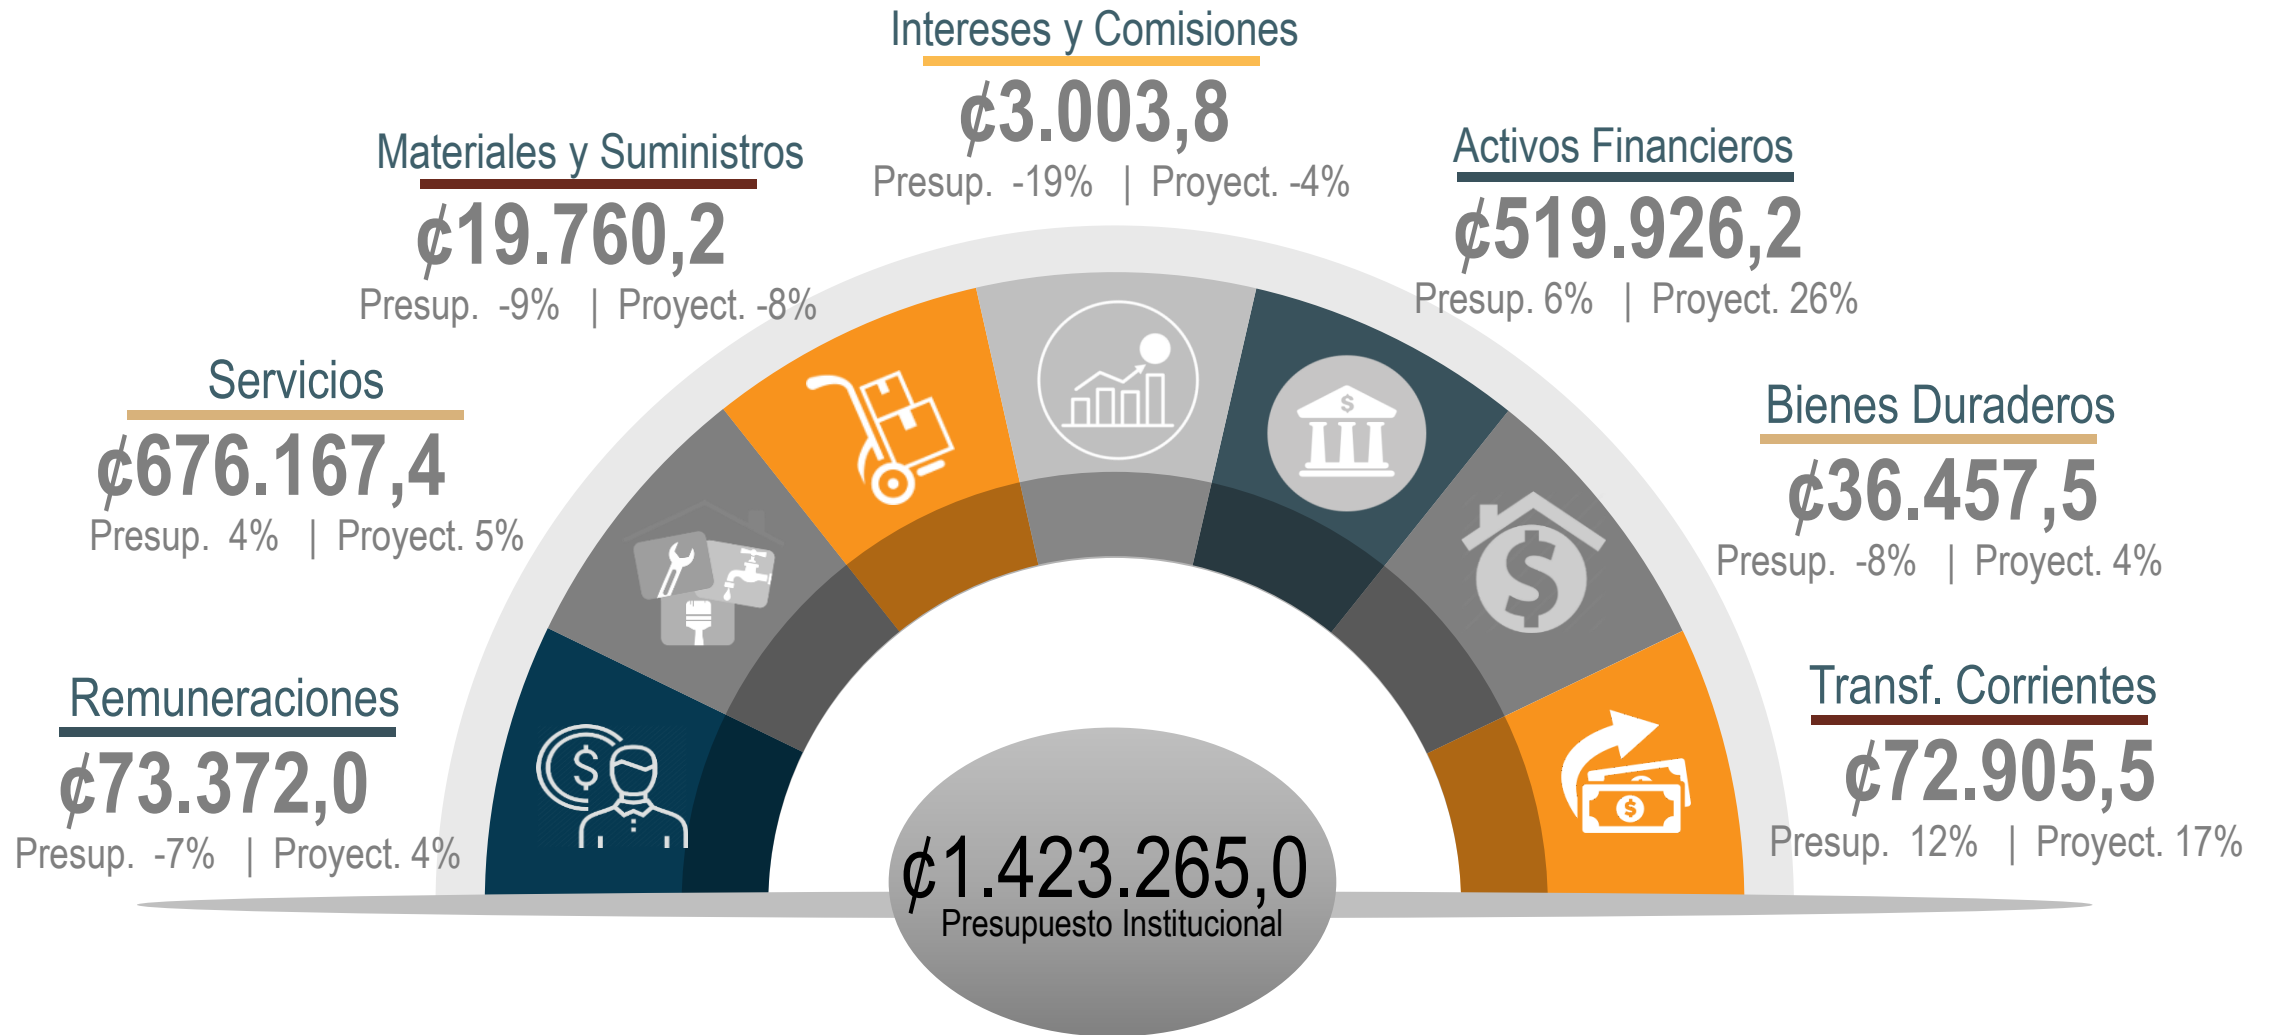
Intereses y Comisiones
¢3.003,8
Presup. -19% | Proyect. -4%

Materiales y Suministros
¢19.760,2
Presup. -9% | Proyect. -8%

Activos Financieros
¢519.926,2
Presup. 6% | Proyect. 26%

Servicios
¢676.167,4
Presup. 4% | Proyect. 5%

Bienes Duraderos
¢36.457,5
Presup. -8% | Proyect. 4%

Remuneraciones
¢73.372,0
Presup. -7% | Proyect. 4%

Transf. Corrientes
¢72.905,5
Presup. 12% | Proyect. 17%

$

$

$

¢1.423.265,0
Presupuesto Institucional